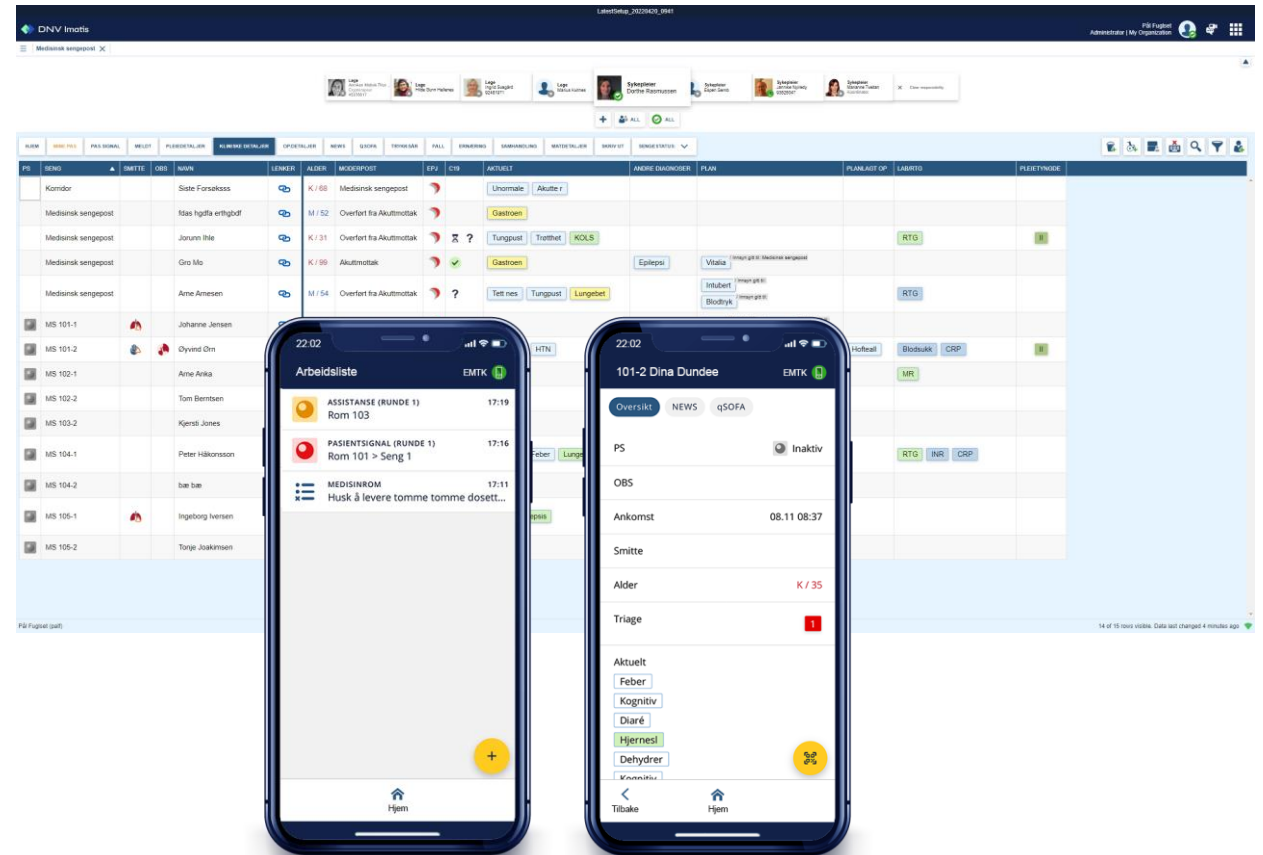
LatestSetup_20220420_0941

DNV Imatis

Pål Fuglset
Administrator | My Organization

Medisinsk sengepost

Lege
Lege
Hilde Bunn Hafenes
Lege
Ingrid Gaggård
Lege
Marius Holmes
Sykepleier
Dorthe Rasmussen
Sykepleier
Espen Samb
Sykepleier
Janneke Nyrødy
Sykepleier
Marianne Tveiter
Clear responsibility

ALL
ALL

ALARM | MINE PAS | PAS SIGNAL | MELDT | PLEIEDETALJER | KLINISKE DETALJER | OP.DETALJER | NEWS | QSOFA | TRYKKSÅR | FALL | ERNÆRING | SAMHANDLING | MATDETALJER | SKRIV UT | SENGESTATUS

| PS | SENG | SMITTE | OBS | NAVN | LENKER | ALDER | MODERPOST | EPJ | C19 | AKTUELT | ANDRE DIAGNOSER | PLAN | PLANLAGT OP | LAB/RTG | PLEIETYNGDE |
|---|---|---|---|---|---|---|---|---|---|---|---|---|---|---|---|
| | Korridor | | | Siste Forsøksss | | K / 68 | Medisinsk sengepost | | | Unormale Akutte r | | | | | |
| | Medisinsk sengepost | | | fdas hgdfa erthgbdf | | M / 52 | Overført fra Akuttmottak | | | Gastroen | | | | | |
| | Medisinsk sengepost | | | Jorunn Ihle | | K / 31 | Overført fra Akuttmottak | | ? | Tungpust Trøtthet KOLS | | | | RTG | II |
| | Medisinsk sengepost | | | Gro Mo | | K / 99 | Akuttmottak | | | Gastroen | Epilepsi | Vitalia | | | |
| | Medisinsk sengepost | | | Arne Arnesen | | M / 54 | Overført fra Akuttmottak | | ? | Tett nes Tungpust Lungebet | | Intubert Blodtryk | | RTG | |
| | MS 101-1 | | | Johanne Jensen | | | | | | | | | | | |
| | MS 101-2 | | | Øyvind Ørn | | | | | | HTN | | | Hofteall | Blodsukk CRP | II |
| | MS 102-1 | | | Arne Anka | | | | | | | | | | MR | |
| | MS 102-2 | | | Tom Berntsen | | | | | | | | | | | |
| | MS 103-2 | | | Kjersti Jones | | | | | | | | | | | |
| | MS 104-1 | | | Peter Håkonsson | | | | | | Feber Lunge | | | | RTG INR CRP | |
| | MS 104-2 | | | bæ bæ | | | | | | | | | | | |
| | MS 105-1 | | | Ingeborg Iversen | | | | | | epsis | | | | | |
| | MS 105-2 | | | Tonje Joakimsen | | | | | | | | | | | |

Pål Fuglset (pal)
14 of 15 rows visible. Data last changed 4 minutes ago

22:02
Arbeidsliste
EMTK
ASSISTANSE (RUNDE 1) 17:19
Rom 103
PASIENTSIGNAL (RUNDE 1) 17:16
Rom 101 > Seng 1
MEDISINROM 17:11
Husk å levere tomme tomme dosett...
Hjem

22:02
101-2 Dina Dundee
EMTK
Oversikt NEWS qSOFA
PS Inaktiv
OBS
Ankomst 08.11 08:37
Smitte
Alder K / 35
Triage 1
Aktuelt
Feber
Kognitiv
Diaré
Hjernesl
Dehydrer
Kognitiv
Tilbake
Hjem